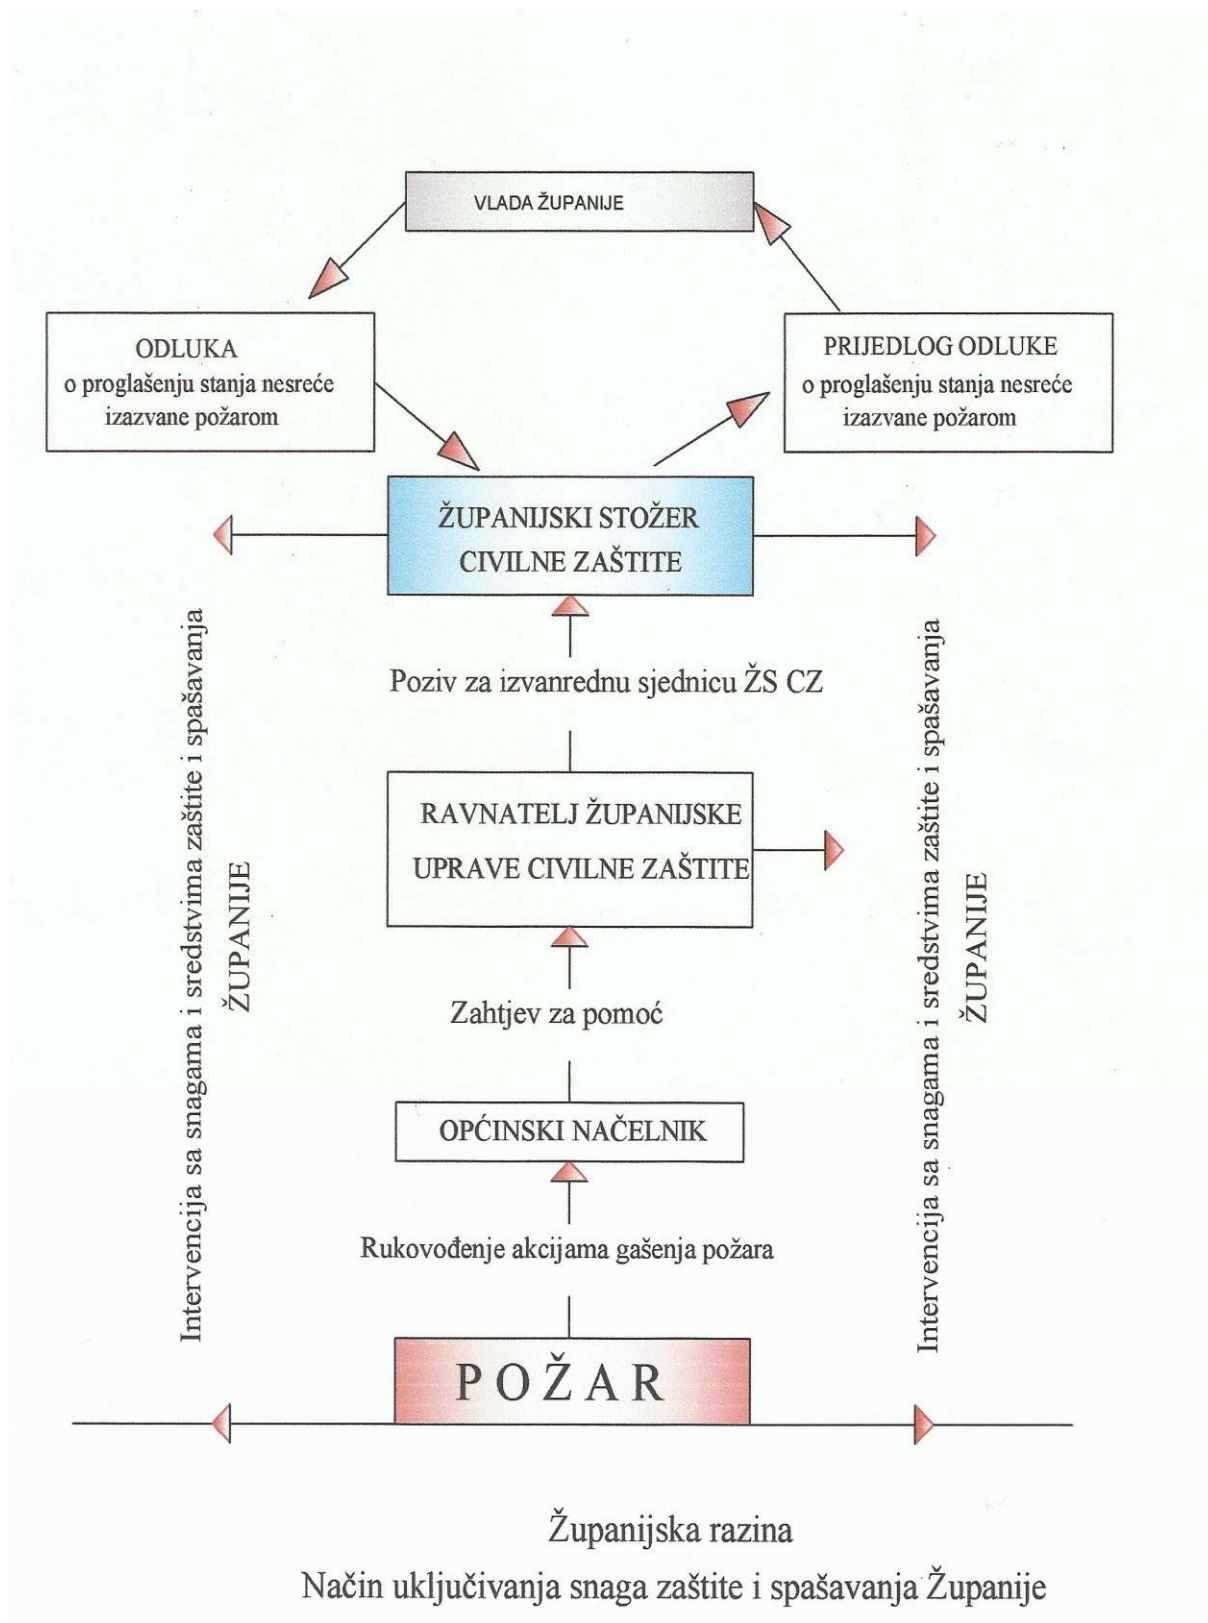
VLADA ŽUPANIJE

ODLUKA
o proglašenju stanja nesreće izazvane požarom

PRIJEDLOG ODLUKE
o proglašenju stanja nesreće izazvane požarom

ŽUPANIJSKI STOŽER CIVILNE ZAŠTITE

Intervencija sa snagama i sredstvima zaštite i spašavanja ŽUPANIJE

Intervencija sa snagama i sredstvima zaštite i spašavanja ŽUPANIJE

Poziv za izvanrednu sjednicu ŽS CZ

RAVNATELJ ŽUPANIJSKE UPRAVE CIVILNE ZAŠTITE

Zahtjev za pomoć

OPĆINSKI NAČELNIK

Rukovođenje akcijama gašenja požara

POŽAR

Županijska razina
Način uključivanja snaga zaštite i spašavanja Županije